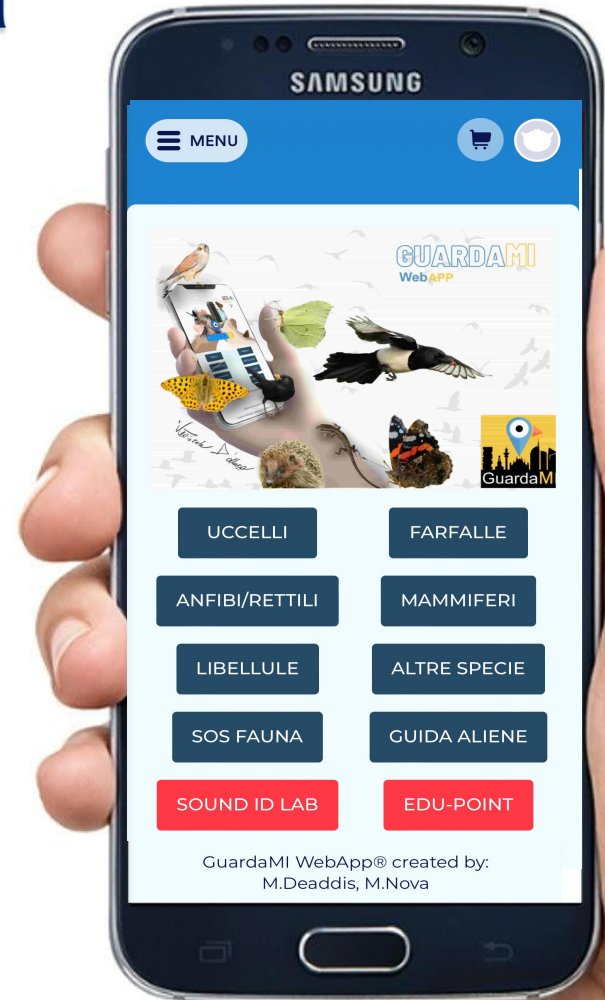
SAMSUNG

MENU

GUARDAMI
WebAPP

GuardaMI

UCCELLI
FARFALLE
ANFIBI/RETTILI
MAMMIFERI
LIBELLULE
ALTRE SPECIE
SOS FAUNA
GUIDA ALIENE
SOUND ID LAB
EDU-POINT

GuardaMI WebApp® created by:
M.Deaddis, M.Nova